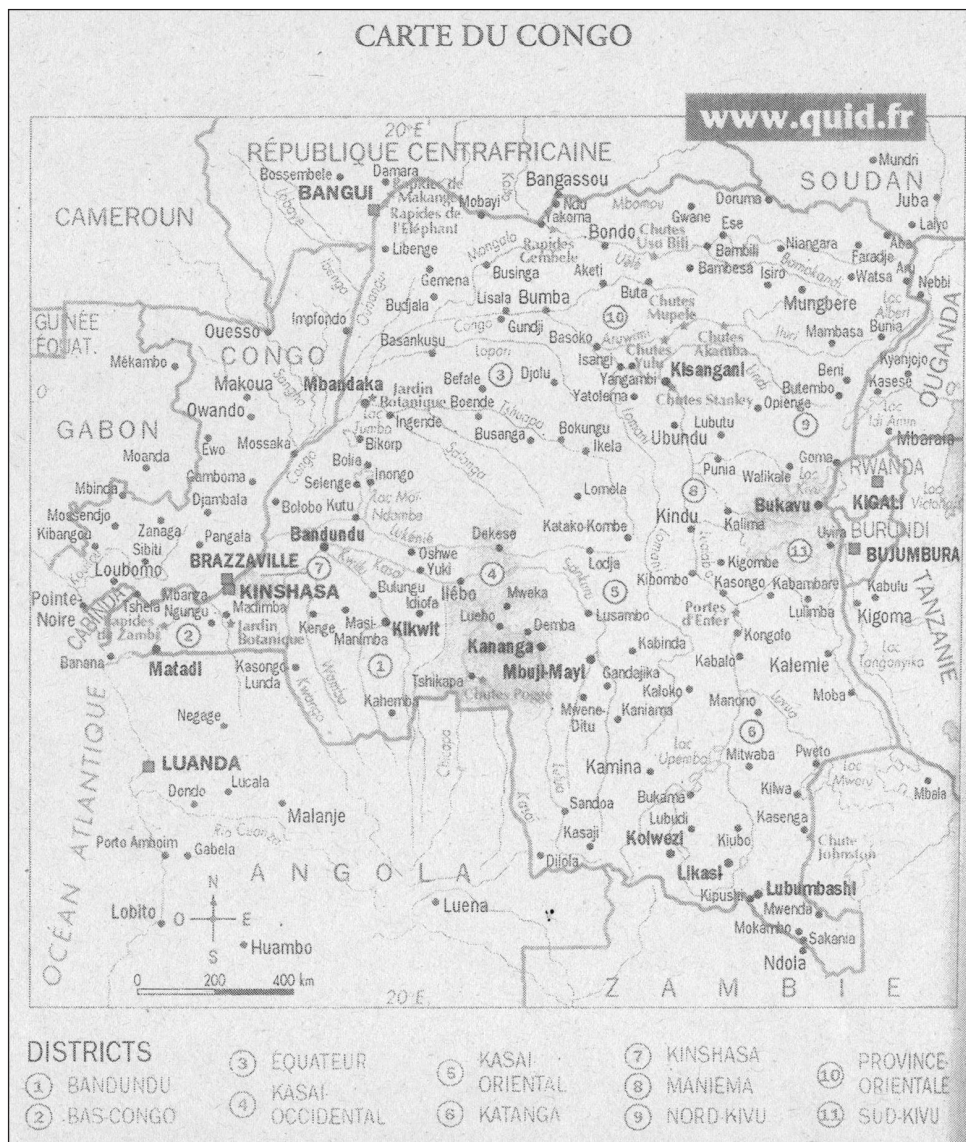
CARTE DU CONGO

www.quid.fr

20°E

RÉPUBLIQUE CENTRAFRICAINE

CAMEROUN

SOUDAN

GUINÉE ÉQUAT.

CONGO

GABON

RWANDA

BURUNDI

OUGANDA

TANZANIE

CABINDA

ANGOLA

ZAMBIE

OCÉAN ATLANTIQUE

Bossembele, Damara, BANGUI, Rapides de Makangi, Rapides de l'Éléphant, Mobayi, Bangassou, Ndu, Yakoma, Mbomou, Kotto, Ubangi, Libenge, Lobaye, Gemena, Mongala, Rapides Gembele, Businga, Bondo, Chutes Uso Bili, Gwane, Ese, Doruma, Mundri, Juba, Laiyo, Bambili, Niangara, Faradje, Aba, Bambesa, Isiro, Bomokandi, Watsa, Aru, Nebbi, Uele, Aketi, Buta, Chutes Mupele, Mungbere, Lac Albert, Budjala, Lisala, Bumba, Ituri, Mambasa, Bunia, Impfondo, Basoko, Aruwimi, Chutes Akamba, Ouesso, Gundji, Basankusu, Congo, Lopori, Isangi, Chutes Yulu, Kyanjojo, Mékambo, Sangha, Befale, Djolu, Yangambi, Kisangani, Beni, Kasese, Makoua, Mbandaka, Jardin Botanique, Boende, Yatolema, Lomami, Chutes Stanley, Butembo, Opienge, Lac Idi Amin, Owando, Lac Tumba, Ingende, Tshuapa, Busanga, Bokungu, Ikela, Ubundu, Lubutu, Mbarara, Ewo, Mossaka, Bikorp, Moanda, Bolia, Inongo, Salonga, Punia, Walikale, Goma, Lac Kivu, Gamboma, Selenge, Lomela, KIGALI, Djambala, Bolobo, Kutu, Lac Mai-Ndombe, Lac Victoria, Mbinda, Bandundu, Lukenie, Dekese, Katako-Kombe, Kindu, Bukavu, Mossendjo, Zanaga, Pangala, Kalima, Uvira, Kibangou, Sibiti, BRAZZAVILLE, Kwilu, Kasai, Oshwe, Yuki, Lodja, BUJUMBURA, Loubomo, Kwilu, Bulungu, Ilebo, Mweka, Sankuru, Kibombo, Kigombe, Kasongo, Kabambare, Kabulu, Pointe-Noire, Mbanza, KINSHASA, Idiofa, Luebo, Elila, Lualaba, Tshela, Ngungu, Madimba, Masi-Manimba, Kikwit, Demba, Lusambo, Portes de l'Enfer, Lulimba, Kigoma, Rapides de Zambi, Jardin Botanique, Kenge, Kananga, Kabinda, Kongolo, Banana, Matadi, Kasongo Lunda, Wamba, Kwango, Kahemba, Tshikapa, Chutes Pogge, Mbuji-Mayi, Gandajika, Kabalo, Kalemie, Lac Tanganyika, Kaloko, Manono, Moba, Mwene-Ditu, Kaniama, Lukuga, Negage, Lac Upemba, Mitwaba, Pweto, Chicapa, Lulua, LUANDA, Kamina, Lac Mweru, Kilwa, Mbala, Dondo, Lucala, Sandoa, Bukama, Kasenga, Malanje, Kasai, Rio Cuanza, Kasaji, Lubudi, Kolwezi, Kiubo, Chute Johnston, Porto Amboim, Gabela, Dilolo, Likasi, Lobito, Luena, Kipushi, Lubumbashi, Mwenda, Huambo, Mokambo, Sakania, Ndola

N, O, E, S

0, 200, 400 km

20°E

DISTRICTS

① BANDUNDU
② BAS-CONGO
③ ÉQUATEUR
④ KASAI OCCIDENTAL
⑤ KASAI ORIENTAL
⑥ KATANGA
⑦ KINSHASA
⑧ MANIEMA
⑨ NORD-KIVU
⑩ PROVINCE ORIENTALE
⑪ SUD-KIVU